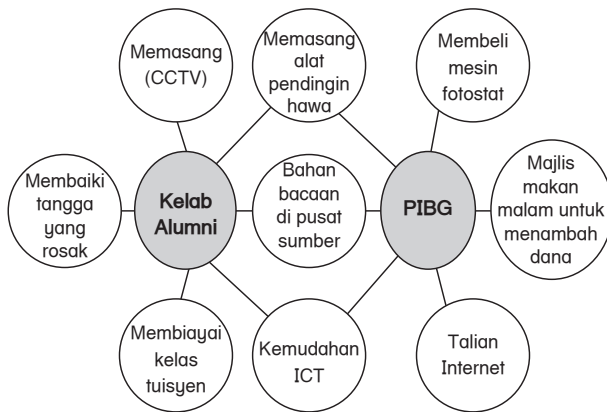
Memasang (CCTV)

Memasang alat pendingin hawa

Membeli mesin fotostat

Membaiki tangga yang rosak

Kelab Alumni

Bahan bacaan di pusat sumber

PIBG

Majlis makan malam untuk menambah dana

Membiayai kelas tuisyen

Kemudahan ICT

Talian Internet